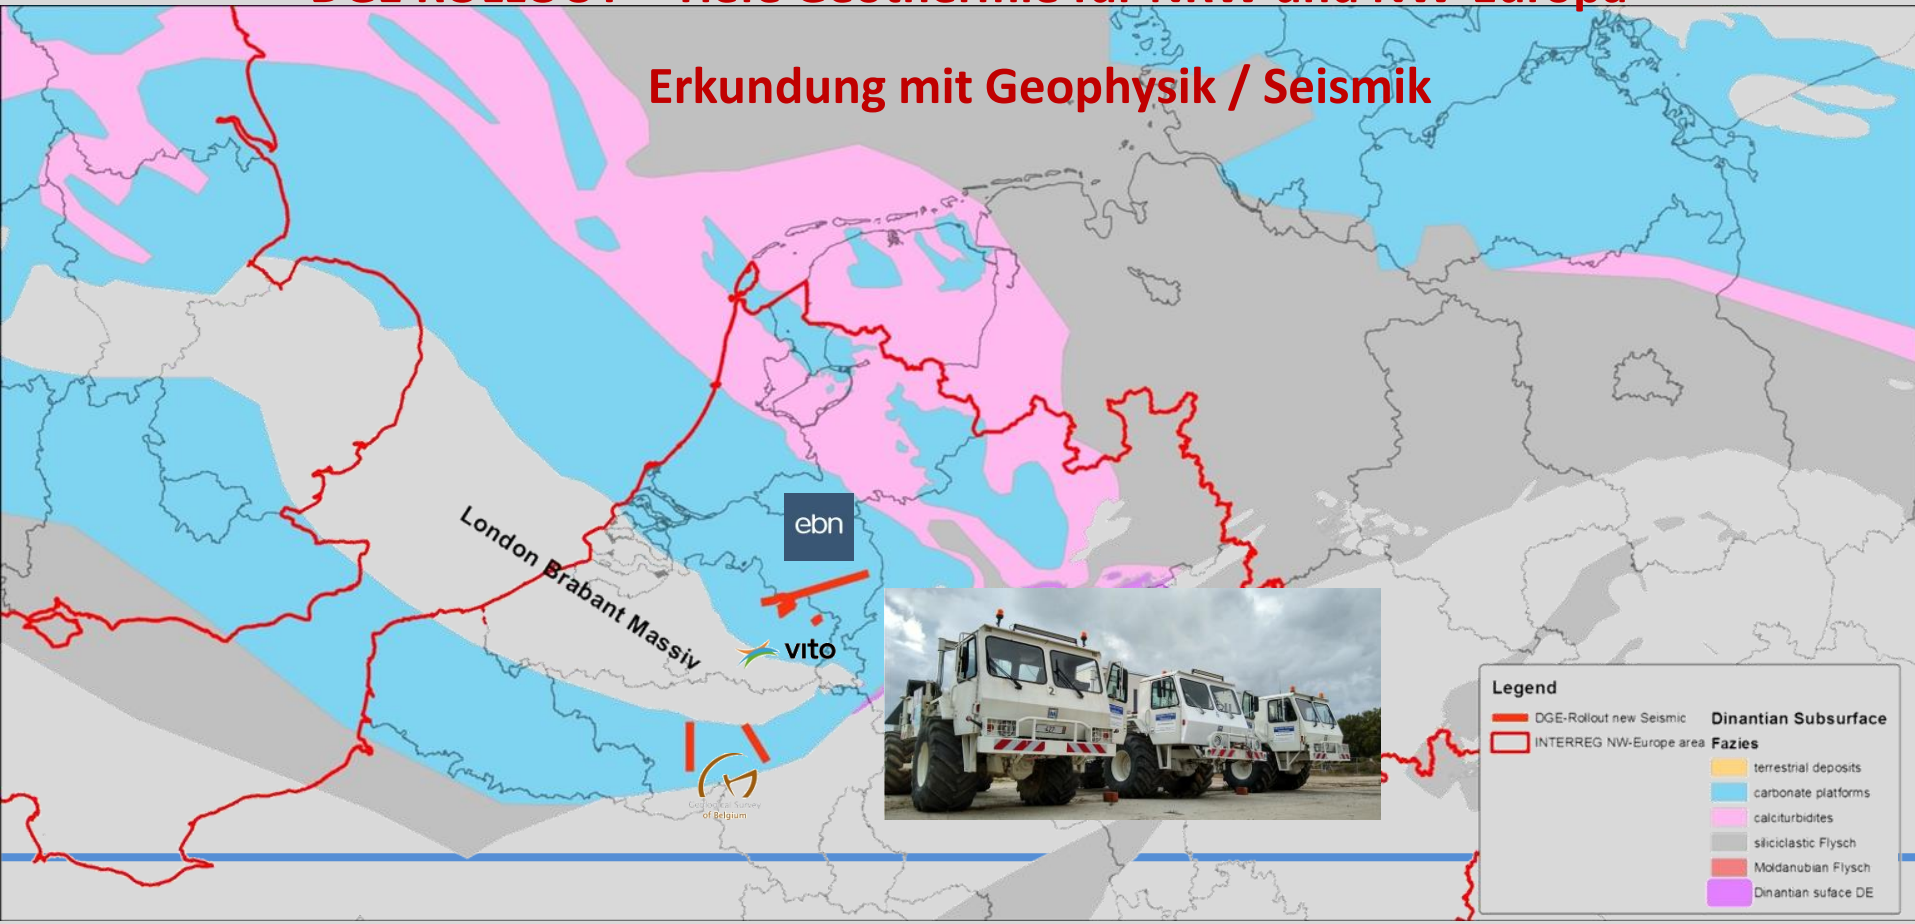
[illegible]

Erkundung mit Geophysik / Seismik

London Brabant Massiv

ebn

vito

Geological Survey of Belgium

Legend

DGE-Rollout new Seismic

INTERREG NW-Europe area

Dinantian Subsurface Fazies

terrestrial deposits

carbonate platforms

calciturbidites

siliciclastic Flysch

Moldanubian Flysch

Dinantian suface DE